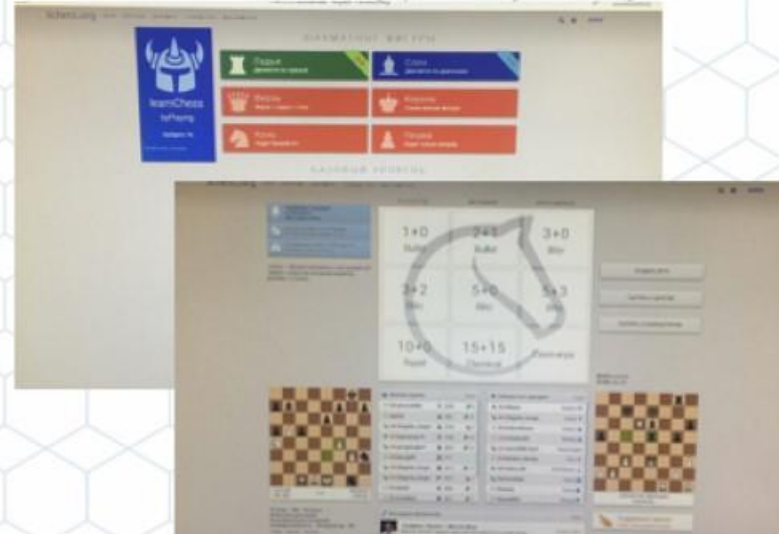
lichess.org

ШАХМАТНЫЕ ФИГУРЫ

learnChess
byPlaying

Ладья

Слон

Ферзь

Король

Конь

Пешка

БАЗОВЫЕ УРОКИ

1+0
Bullet

2+1
Bullet

3+0
Blitz

3+2
Blitz

5+0
Blitz

5+3
Blitz

10+0
Rapid

15+15
Classical

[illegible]